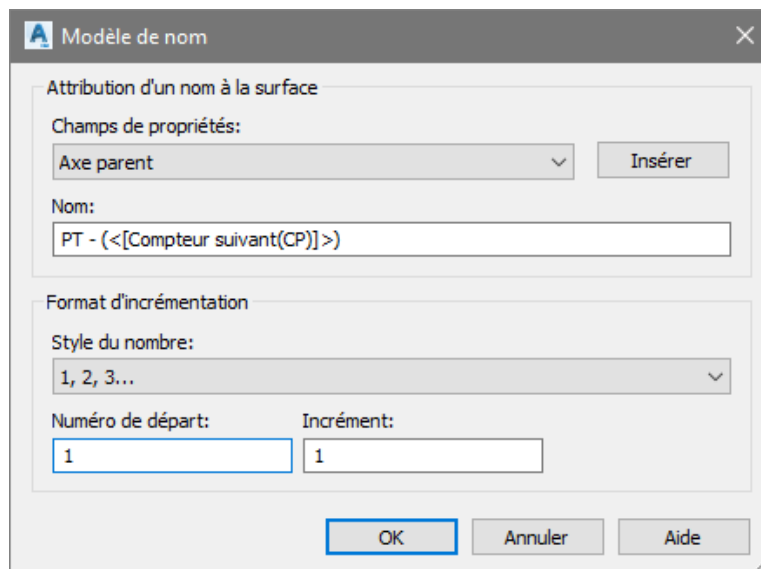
Modèle de nom

Attribution d'un nom à la surface

Champs de propriétés:

Axe parent

Insérer

Nom:

PT - (<[Compteur suivant(CP)]>)

Format d'incrémentation

Style du nombre:

1, 2, 3...

Numéro de départ:

1

Incrément:

1

OK

Annuler

Aide